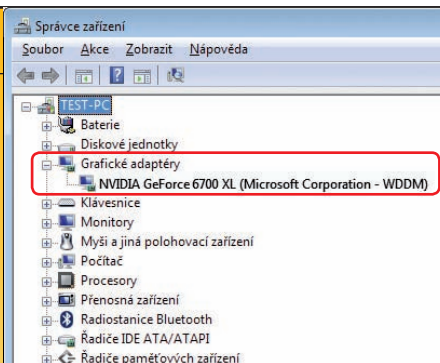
Správce zařízení
Soubor Akce Zobrazit Nápověda
TEST-PC
Baterie
Diskové jednotky
Grafické adaptéry
NVIDIA GeForce 6700 XL (Microsoft Corporation - WDDM)
Klávesnice
Monitory
Myši a jiná polohovací zařízení
Počítač
Procesory
Přenosná zařízení
Radiostanice Bluetooth
Řadiče IDE ATA/ATAPI
Řadiče paměťových zařízení